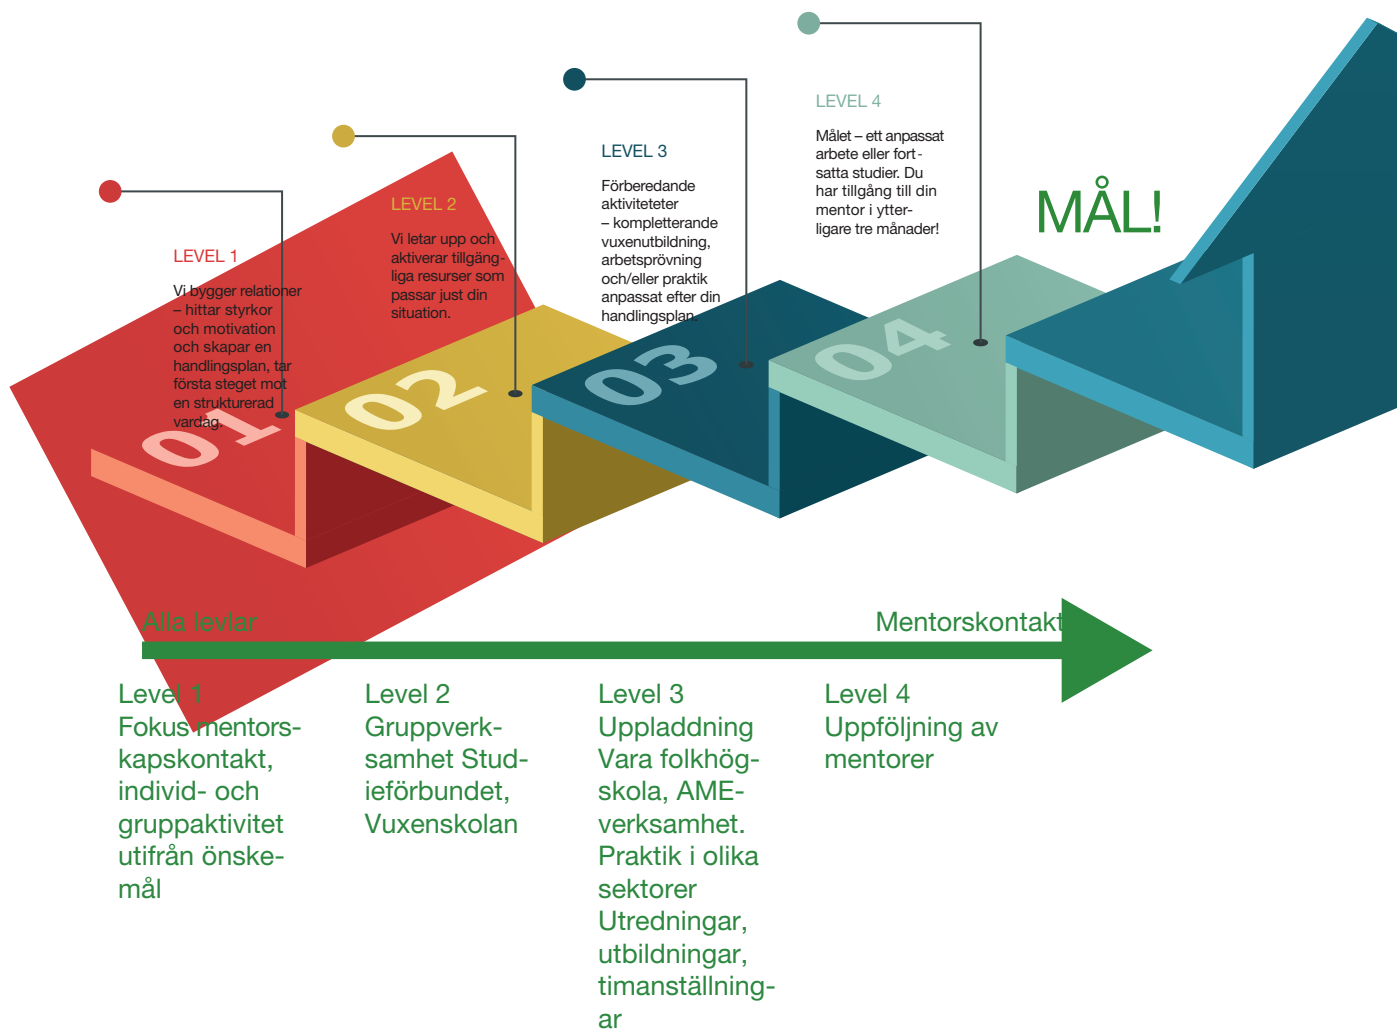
LEVEL 1

Vi bygger relationer – hittar styrkor och motivation och skapar en handlingsplan, tar första steget mot en strukturerad vardag.

LEVEL 2

Vi letar upp och aktiverar tillgängliga resurser som passar just din situation.

LEVEL 3

Förberedande aktiviteteter – kompletterande vuxenutbildning, arbetsprövning och/eller praktik anpassat efter din handlingsplan.

LEVEL 4

Målet – ett anpassat arbete eller fortsatta studier. Du har tillgång till din mentor i ytterligare tre månader!

MÅL!

01

02

03

04

Alla levlar

Mentorskontakt

Level 1
Fokus mentorskapskontakt, individ- och gruppaktivitet utifrån önskemål

Level 2
Gruppverksamhet Studieförbundet, Vuxenskolan

Level 3
Uppladdning
Vara folkhögskola, AME-verksamhet.
Praktik i olika sektorer
Utredningar, utbildningar, timanställningar

Level 4
Uppföljning av mentorer